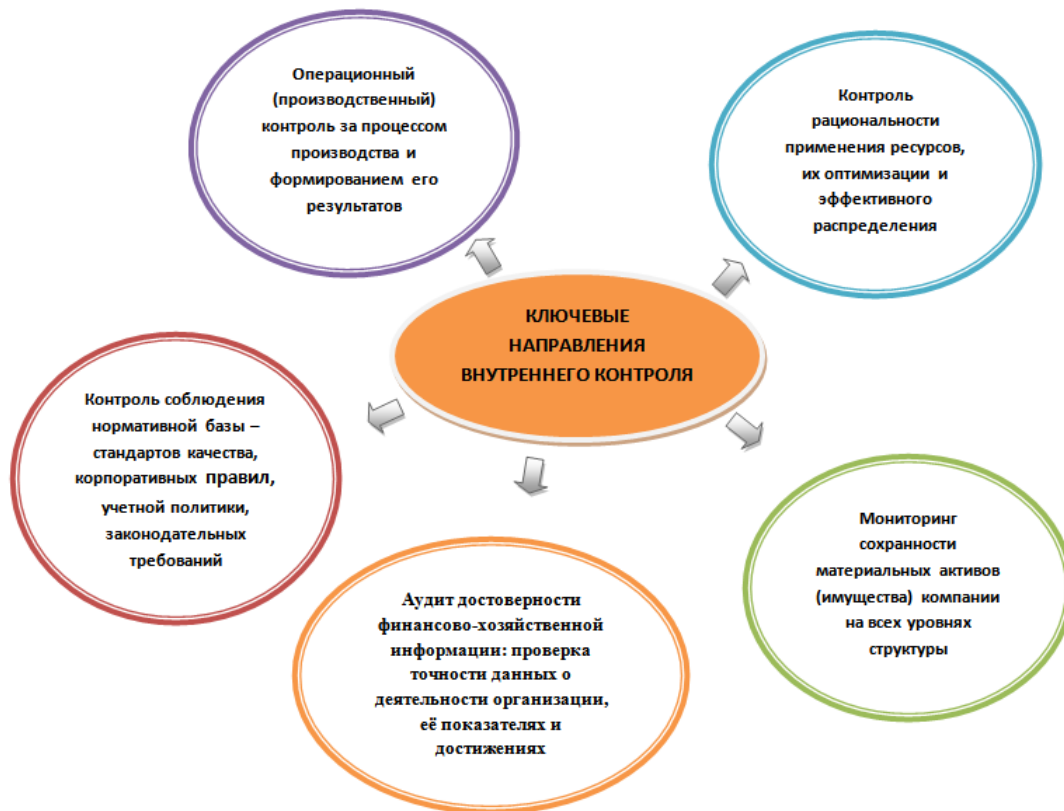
Операционный (производственный) контроль за процессом производства и формированием его результатов

Контроль рациональности применения ресурсов, их оптимизации и эффективного распределения

КЛЮЧЕВЫЕ НАПРАВЛЕНИЯ ВНУТРЕННЕГО КОНТРОЛЯ

Контроль соблюдения нормативной базы – стандартов качества, корпоративных правил, учетной политики, законодательных требований

Мониторинг сохранности материальных активов (имущества) компании на всех уровнях структуры

Аудит достоверности финансово-хозяйственной информации: проверка точности данных о деятельности организации, её показателях и достижениях